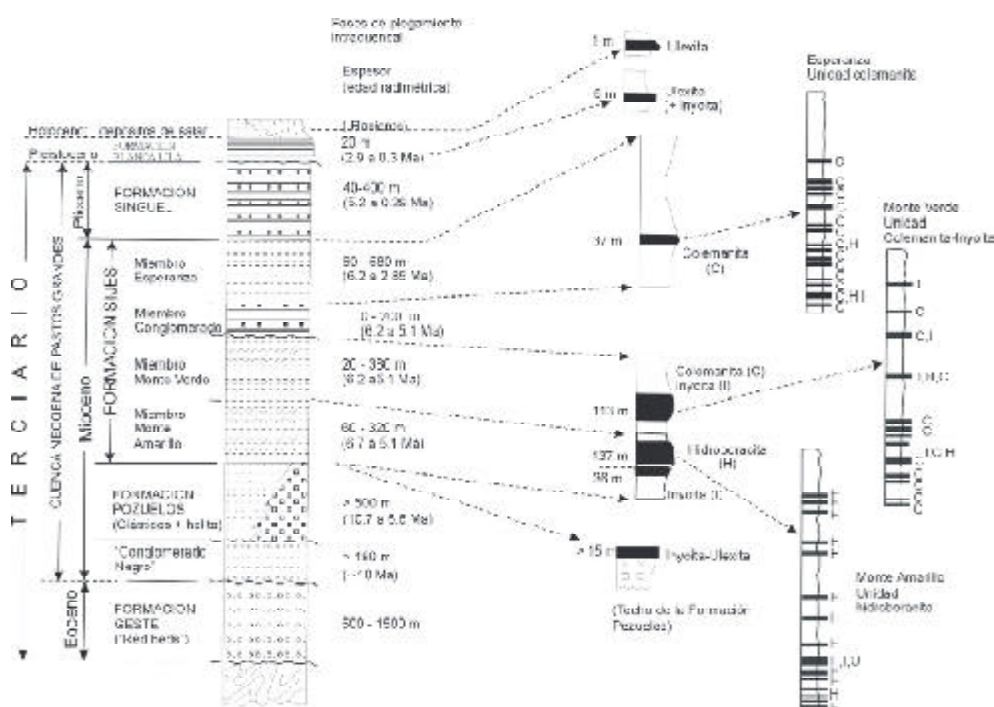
Fase de plegamiento Incaica

Espesor (edad radimétrica)

Holoceno: depósitos de salar

Pleistoceno

FORMACION BLANCA LILA

FORMACION SINGUEL

Plioceno

TERCIARIO

CUENCA NEOGENA DE PASTOS GRANDES

FORMACION SIJES

Mioceno

Miembro Esperanza

Miembro Conglomerado

Miembro Monte Verde

Miembro Monte Amarillo

FORMACION POZUELOS (Clásticos + halita)

"Conglomerado Negro"

Eoceno

FORMACION GESTE (Red beds)

Holoceno

20 m (2.9 a 0.3 Ma)

40-400 m (5.2 a 0.26 Ma)

60 - 680 m (6.2 a 2.85 Ma)

0 - 200 m (6.2 a 5.1 Ma)

20 - 390 m (6.2 a 5.1 Ma)

60 - 320 m (6.7 a 5.1 Ma)

> 500 m (10.7 a 5.6 Ma)

> 160 m (~ 10 Ma)

500 - 1500 m

1 m Ulexita

6 m Ulexita (+ inyoita)

37 m Colemanita (C)

Colemanita (C) Inyoita (I)

110 m

137 m

98 m

Hidroboracita (H)

Inyoita (I)

> 15 m Inyoita-Ulexita

(Techo de la Formación Pozuelos)

Esperanza Unidad colemanita

C

C,H

C,H,I

Monte Verde Unidad Colemanita-Inyoita

I

C

C,I

I,H,C

I,C,H

Monte Amarillo Unidad hidroboracita

I,H,C

H